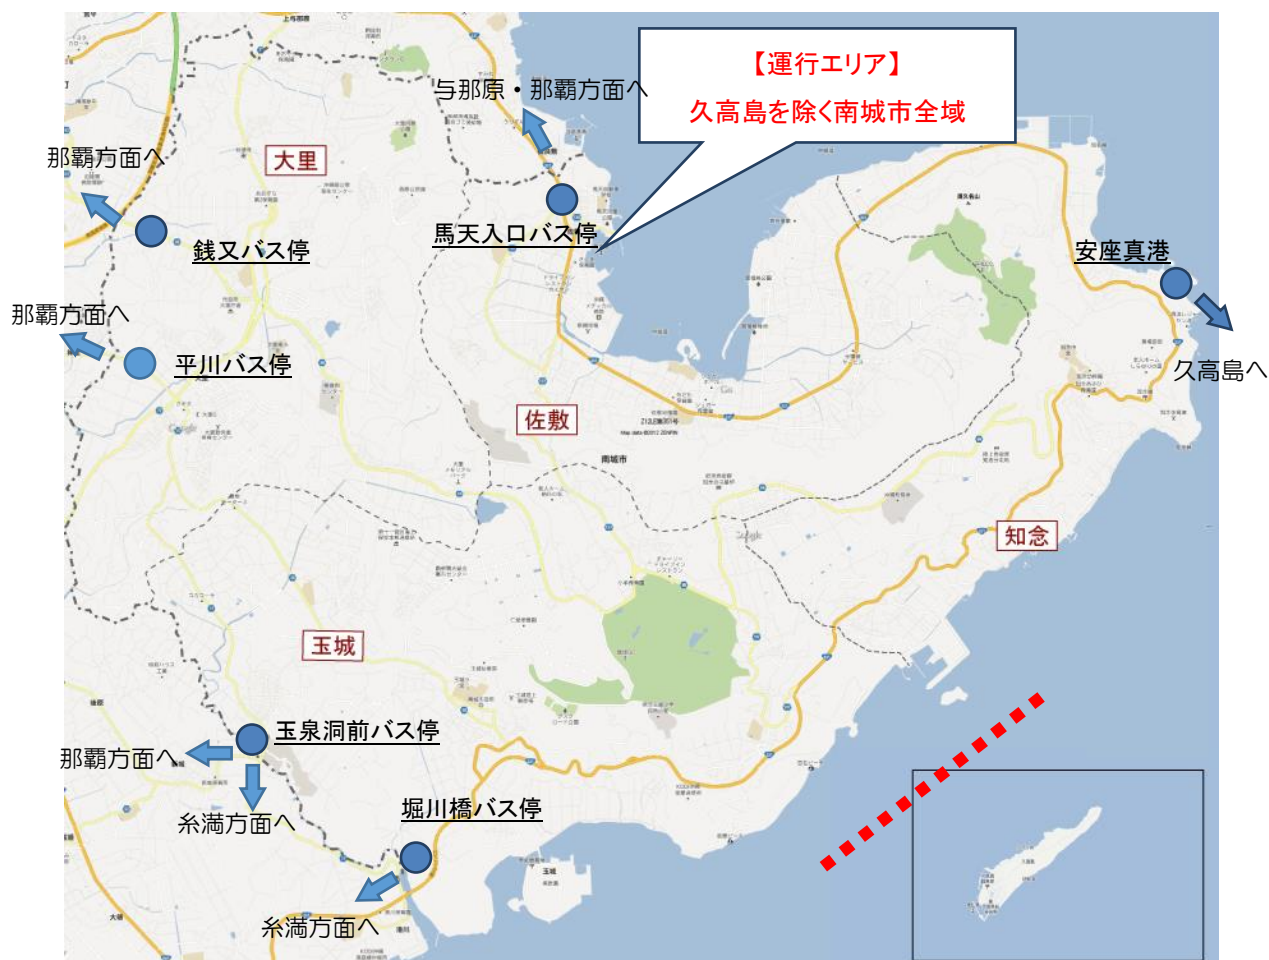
【運行エリア】
久高島を除く南城市全域

与那原・那覇方面へ

那覇方面へ

大里

銭又バス停

馬天入口バス停

安座真港

久高島へ

那覇方面へ

平川バス停

佐敷

南城市

知念

玉城

玉泉洞前バス停

那覇方面へ

糸満方面へ

堀川橋バス停

糸満方面へ